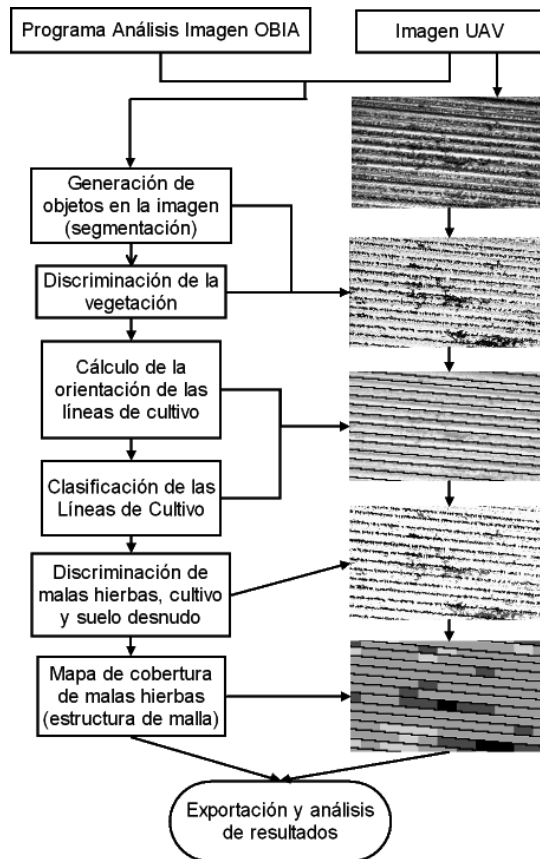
Programa Análisis Imagen OBIA

Imagen UAV

Generación de objetos en la imagen (segmentación)

Discriminación de la vegetación

Cálculo de la orientación de las líneas de cultivo

Clasificación de las Líneas de Cultivo

Discriminación de malas hierbas, cultivo y suelo desnudo

Mapa de cobertura de malas hierbas (estructura de malla)

Exportación y análisis de resultados